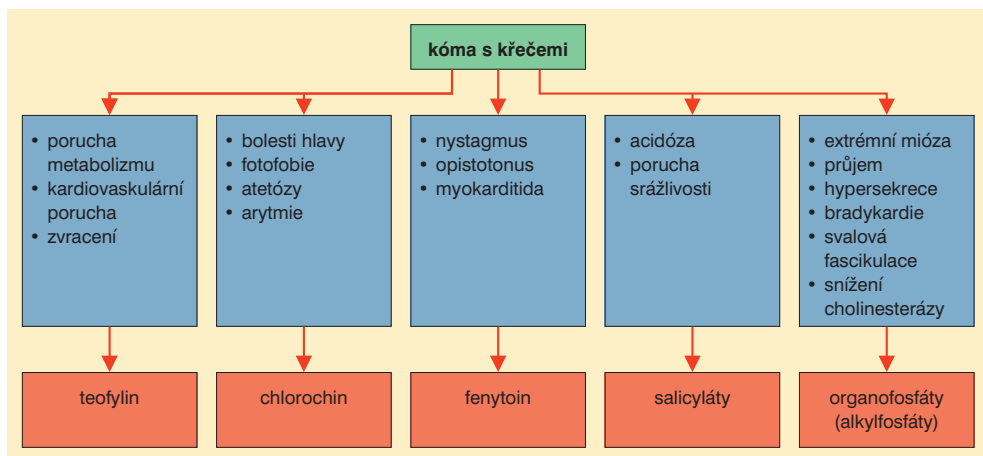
kóma s křečemi

- porucha metabolizmu
- kardiovaskulární porucha
- zvracení

teofylin

- bolesti hlavy
- fotofobie
- atetózy
- arytmie

chlorochin

- nystagmus
- opistotonus
- myokarditida

fenytoin

- acidóza
- porucha srážlivosti

salicyláty

- extrémní mióza
- průjem
- hypersekrece
- bradykardie
- svalová fascikulace
- snížení cholinesterázy

organofosfáty (alkylfosfáty)